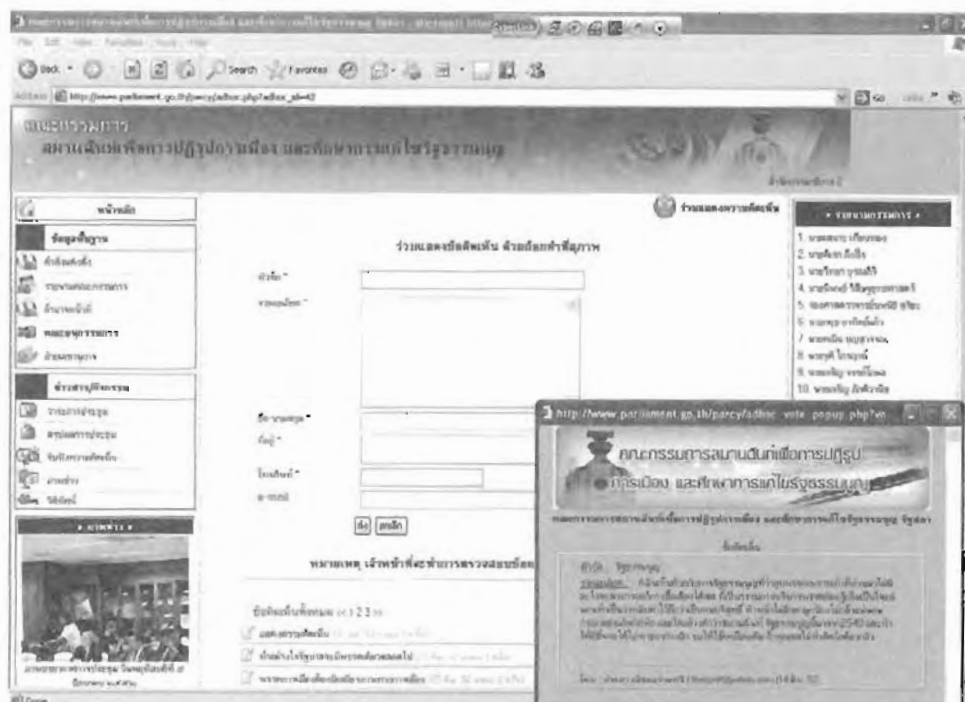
File Edit View Favorites Tools Help

Back Search Favorites

Address http://www.parliament.go.th/parcy/adhoc.php?adhoc_id=42

Go

คณะกรรมการ
สมานฉันท์เพื่อการปฏิรูปการเมือง และศึกษาการแก้ไขรัฐธรรมนูญ

หน้าหลัก

ข้อมูลพื้นฐาน

คำสั่งแต่งตั้ง

รายชื่อคณะกรรมการ

อำนาจหน้าที่

คณะอนุกรรมการ

ฝ่ายเลขานุการ

ข่าวสาร/กิจกรรม

วาระการประชุม

สรุปผลการประชุม

รับฟังความคิดเห็น

ภาพข่าว

วีดีทัศน์

ร่วมแสดงความคิดเห็น

ร่วมแสดงข้อคิดเห็น ด้วยถ้อยคำที่สุภาพ

หัวข้อ *

รายละเอียด *

ชื่อ-นามสกุล *

ที่อยู่ *

โทรศัพท์ *

อีเมล์

ส่ง ยกเลิก

หมายเหตุ เจ้าหน้าที่จะทำการตรวจสอบข้อ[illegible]

ข้อคิดเห็นทั้งหมด << 1 2 3 >>

แสดงความคิดเห็น

รายชื่อกรรมการ

1. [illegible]
2. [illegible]
3. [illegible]
4. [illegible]
5. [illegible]
6. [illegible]
7. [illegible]
8. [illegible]
9. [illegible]
10. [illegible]

http://www.parliament.go.th/parcy/adhoc_vote_popup.php?vo

คณะกรรมการสมานฉันท์เพื่อการปฏิรูป
การเมือง และศึกษาการแก้ไขรัฐธรรมนูญ

คณะกรรมการสมานฉันท์เพื่อการปฏิรูปการเมือง และศึกษาการแก้ไขรัฐธรรมนูญ รัฐสภา

ข้อคิดเห็น

หัวข้อ รัฐธรรมนูญ

รายละเอียด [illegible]

Done